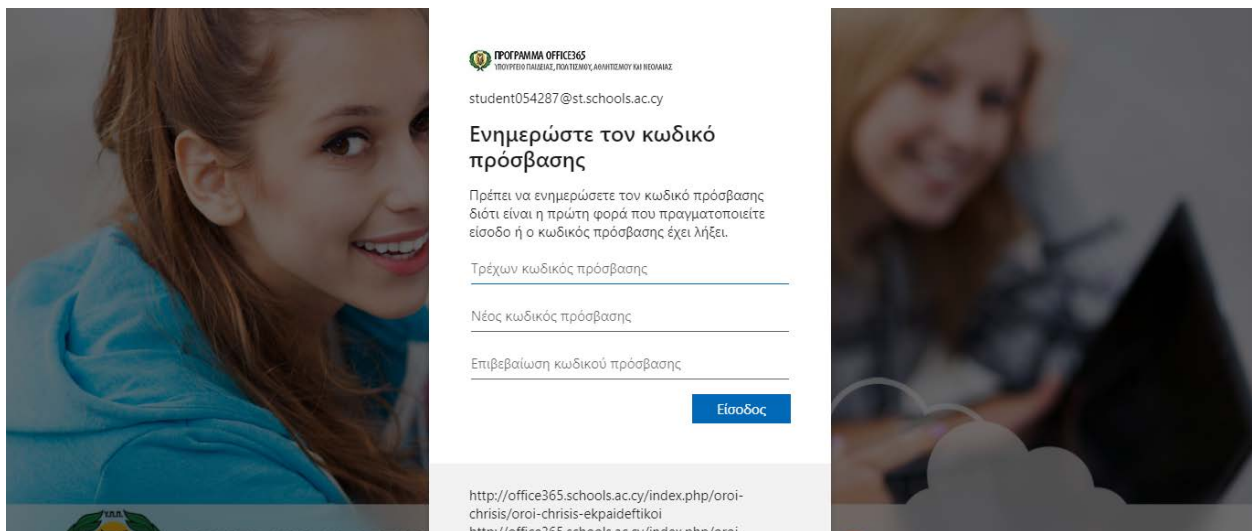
ΠΡΟΓΡΑΜΜΑ OFFICE365
ΥΠΟΥΡΓΕΙΟ ΠΑΙΔΕΙΑΣ, ΠΟΛΙΤΙΣΜΟΥ, ΑΘΛΗΤΙΣΜΟΥ ΚΑΙ ΝΕΟΛΑΙΑΣ

student054287@st.schools.ac.cy

Ενημερώστε τον κωδικό πρόσβασης

Πρέπει να ενημερώσετε τον κωδικό πρόσβασης διότι είναι η πρώτη φορά που πραγματοποιείτε είσοδο ή ο κωδικός πρόσβασης έχει λήξει.

Τρέχων κωδικός πρόσβασης

Νέος κωδικός πρόσβασης

Επιβεβαίωση κωδικού πρόσβασης

Είσοδος

http://office365.schools.ac.cy/index.php/oroi-chrisis/oroi-chrisis-ekpaideftikoi
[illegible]